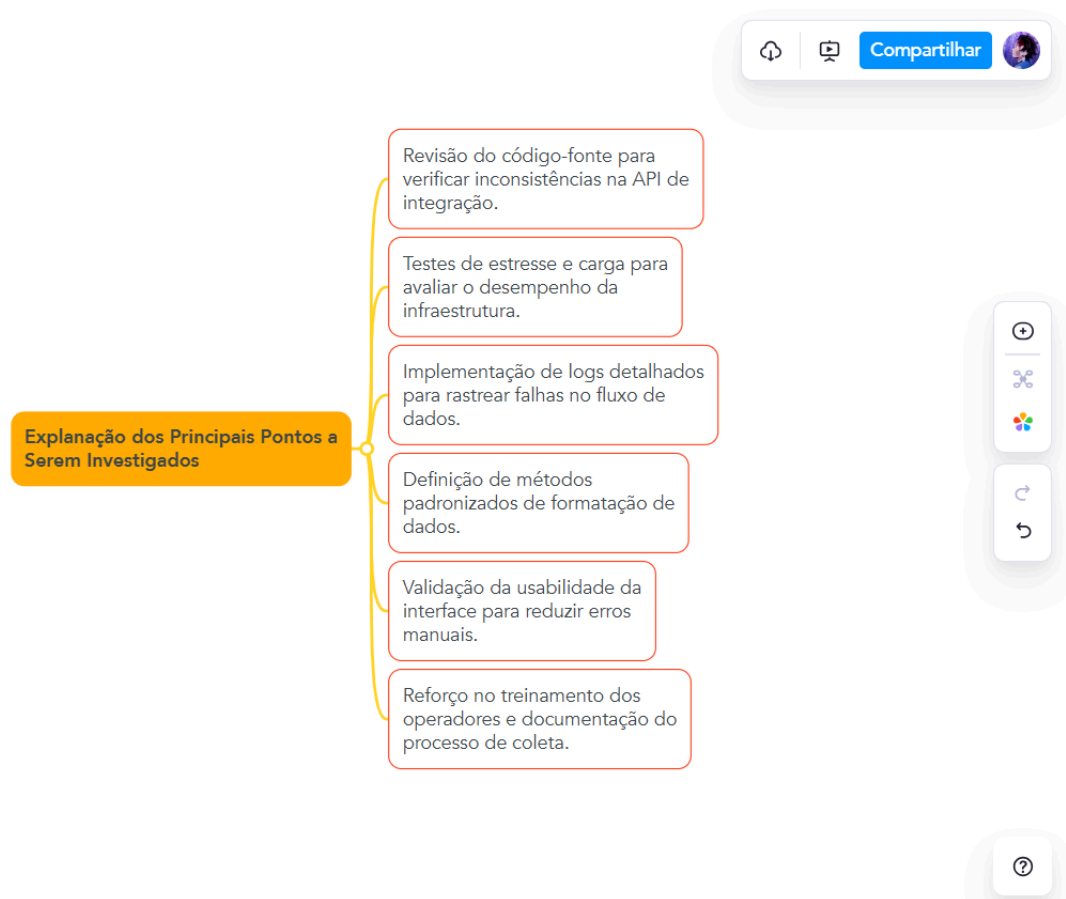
Compartilhar

Explanação dos Principais Pontos a Serem Investigados

Revisão do código-fonte para verificar inconsistências na API de integração.

Testes de estresse e carga para avaliar o desempenho da infraestrutura.

Implementação de logs detalhados para rastrear falhas no fluxo de dados.

Definição de métodos padronizados de formatação de dados.

Validação da usabilidade da interface para reduzir erros manuais.

Reforço no treinamento dos operadores e documentação do processo de coleta.

?